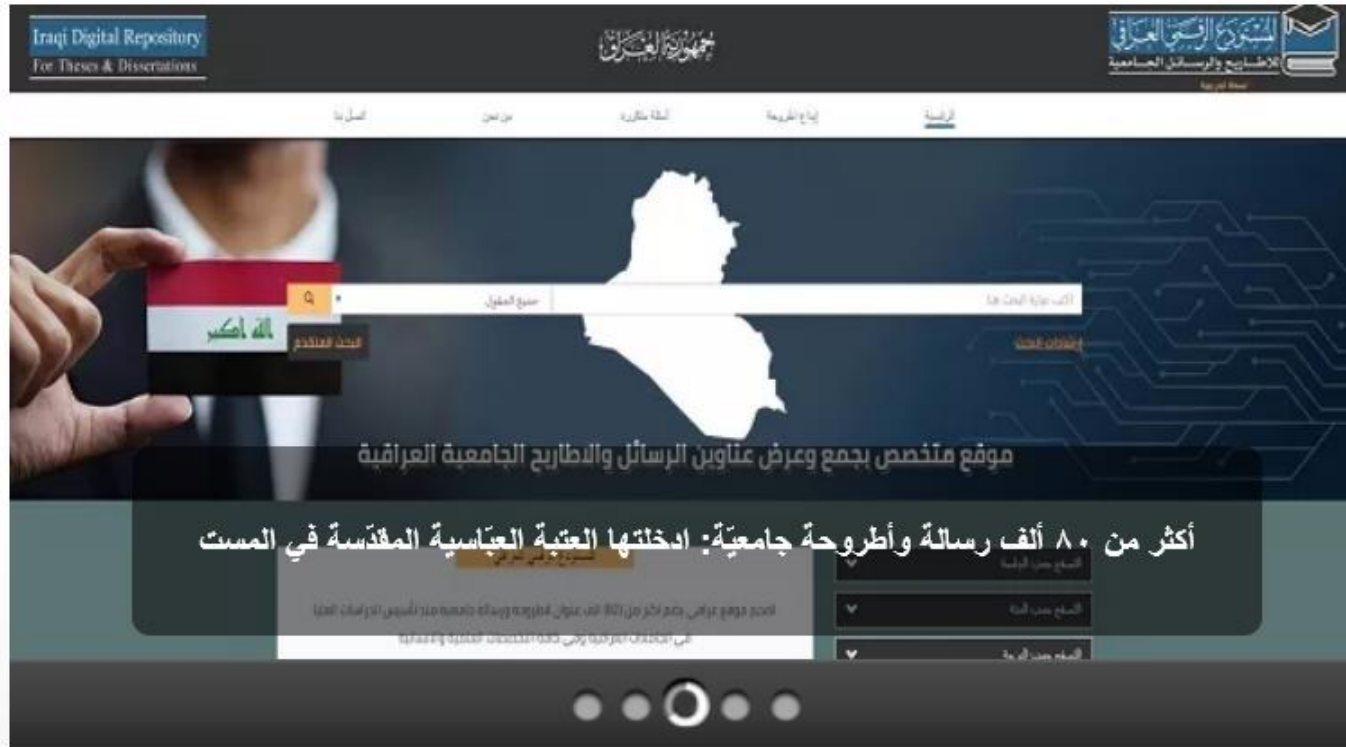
Iraqi Digital Repository
For Theses & Dissertations

جمهورية العراق

المستودع الرقمي العراقي
للاطاريح والرسائل الجامعية

الرئيسية
إيداع أطروحة
أسئلة متكررة
من نحن
اتصل بنا

اكتب عبارة البحث هنا
جميع الحقول
البحث المتقدم
إرشادات البحث

الله اكبر

موقع متخصص بجمع وعرض عناوين الرسائل والاطاريح الجامعية العراقية

أكثر من ٨٠ ألف رسالة وأطروحة جامعيّة: ادخلتها العتبة العبّاسية المقدّسة في المست

المستودع الرقمي العراقي

تصفح حسب الجامعة
تصفح حسب السنة
تصفح حسب الدرجة

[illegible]
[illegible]